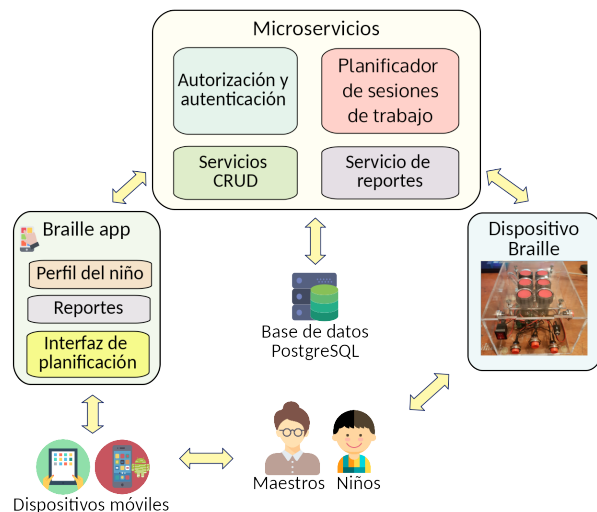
Microservicios

Autorización y autenticación

Planificador de sesiones de trabajo

Servicios CRUD

Servicio de reportes

Braille app

Perfil del niño

Reportes

Interfaz de planificación

Base de datos PostgreSQL

Dispositivo Braille

Dispositivos móviles

Maestros

Niños